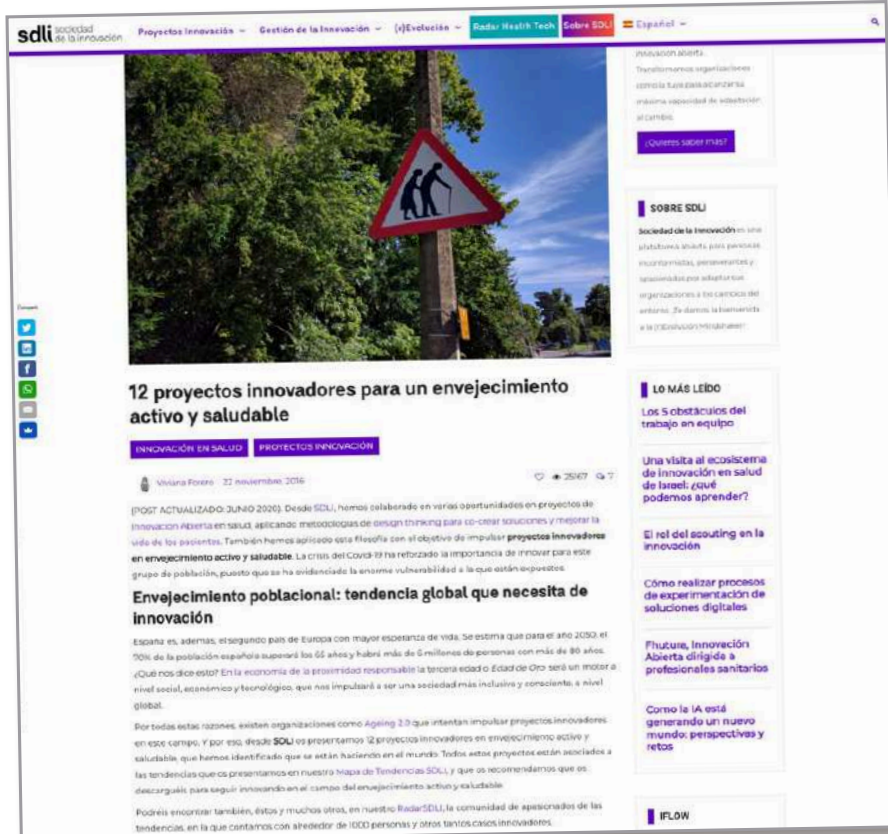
sdli sociedad de la innovación  Proyectos innovación ⌄  Gestión de la Innovación ⌄  (r)Evolución ⌄  Radar Health Tech  Sobre SDLI  Español ⌄

innovación abierta. Transformamos organizaciones contigo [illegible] alcanzar su máxima capacidad de adaptación al cambio.

¿Quieres saber más?

SOBRE SDLI

Sociedad de la Innovación es una plataforma abierta para personas inconformistas, perseverantes y apasionadas por adaptar las organizaciones a los cambios del entorno. ¡Te damos la bienvenida a la (r)Evolución Mindshaker!

Compartir

12 proyectos innovadores para un envejecimiento activo y saludable

INNOVACIÓN EN SALUD  PROYECTOS INNOVACIÓN

Viviana Forero  22 noviembre, 2016  25167  7

[POST ACTUALIZADO: JUNIO 2020]. Desde SDLI, hemos colaborado en varias oportunidades en proyectos de Innovación Abierta en salud, aplicando metodologías de design thinking para co-crear soluciones y mejorar la vida de los pacientes. También hemos aplicado esta filosofía con el objetivo de impulsar proyectos innovadores en envejecimiento activo y saludable. La crisis del Covid-19 ha reforzado la importancia de innovar para este grupo de población, puesto que se ha evidenciado la enorme vulnerabilidad a la que están expuestos.

Envejecimiento poblacional: tendencia global que necesita de innovación

España es, además, el segundo país de Europa con mayor esperanza de vida. Se estima que para el año 2050, el 30% de la población española superará los 65 años y habrá más de 6 millones de personas con más de 80 años. ¿Qué nos dice esto? En la economía de la proximidad responsable la tercera edad o Edad de Oro será un motor a nivel social, económico y tecnológico, que nos impulsará a ser una sociedad más inclusiva y consciente, a nivel global.

Por todas estas razones, existen organizaciones como Ageing 2.0 que intentan impulsar proyectos innovadores en este campo. Y por eso, desde SDLI os presentamos 12 proyectos innovadores en envejecimiento activo y saludable, que hemos identificado que se están haciendo en el mundo. Todos estos proyectos están asociados a las tendencias que os presentamos en nuestro Mapa de Tendencias SDLI, y que os recomendamos que os descarguéis para seguir innovando en el campo del envejecimiento activo y saludable.

Podréis encontrar también, éstos y muchos otros, en nuestro RadarSDLI, la comunidad de apasionados de las tendencias, en la que contamos con alrededor de 1000 personas y otros tantos casos innovadores.

LO MÁS LEÍDO

Los 5 obstáculos del trabajo en equipo

Una visita al ecosistema de innovación en salud de Israel: ¿qué podemos aprender?

El rol del scouting en la innovación

Cómo realizar procesos de experimentación de soluciones digitales

Fhuture, Innovación Abierta dirigida a profesionales sanitarios

Como la IA está generando un nuevo mundo: perspectivas y retos

IFLOW